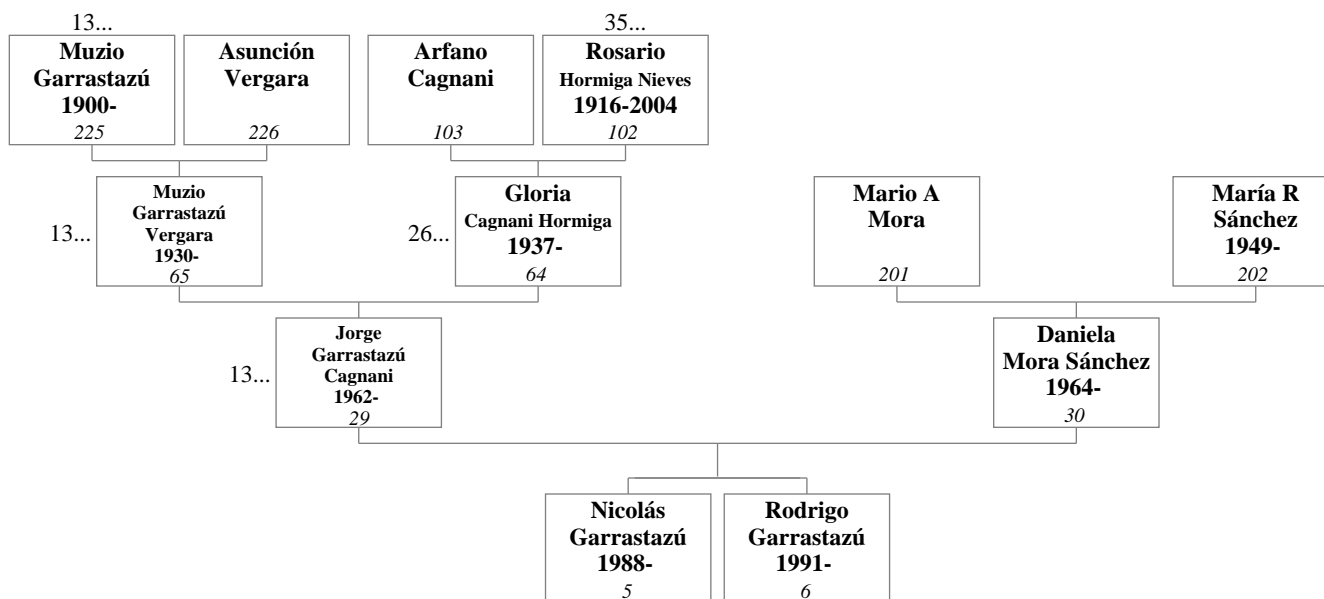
13...

Muzio Garrastazú 1900-
225

Asunción Vergara
226

35...

Arfano Cagnani
103

Rosario Hormiga Nieves 1916-2004
102

13...

Muzio Garrastazú Vergara 1930-
65

26...

Gloria Cagnani Hormiga 1937-
64

Mario A Mora
201

María R Sánchez 1949-
202

13...

Jorge Garrastazú Cagnani 1962-
29

Daniela Mora Sánchez 1964-
30

Nicolás Garrastazú 1988-
5

Rodrigo Garrastazú 1991-
6